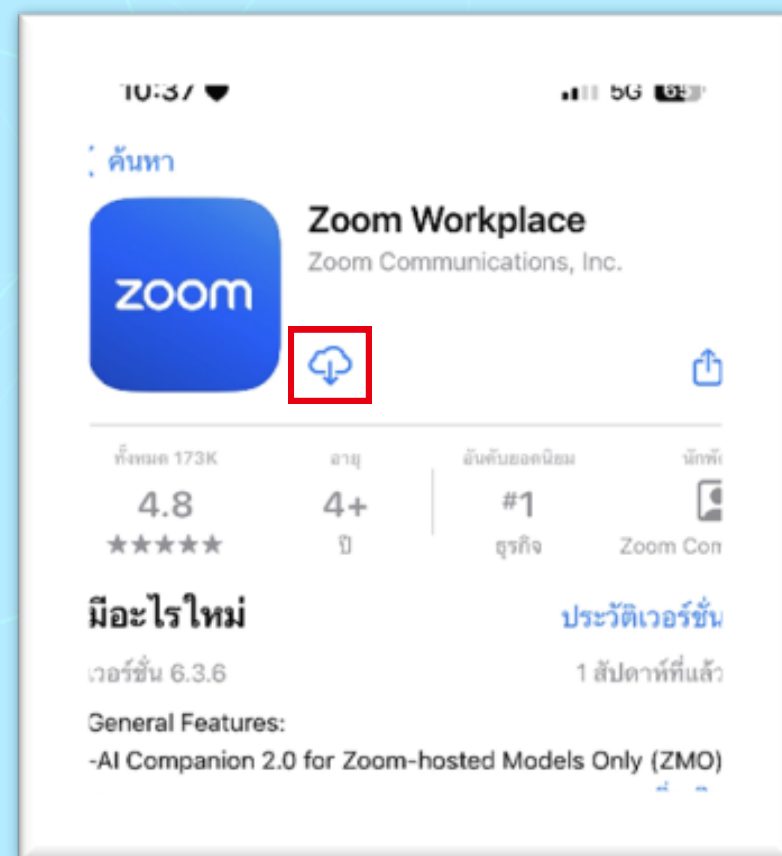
10:37

5G 65

ค้นหา

zoom

Zoom Workplace

Zoom Communications, Inc.

ทั้งหมด 173K

4.8

★★★★★

อายุ

4+

ปี

อันดับยอดนิยม

#1

ธุรกิจ

นักพั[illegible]

Zoom Com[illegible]

มีอะไรใหม่

ประวัติเวอร์ชั่น

เวอร์ชั่น 6.3.6

1 สัปดาห์ที่แล้ว

General Features:

-AI Companion 2.0 for Zoom-hosted Models Only (ZMO)

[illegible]